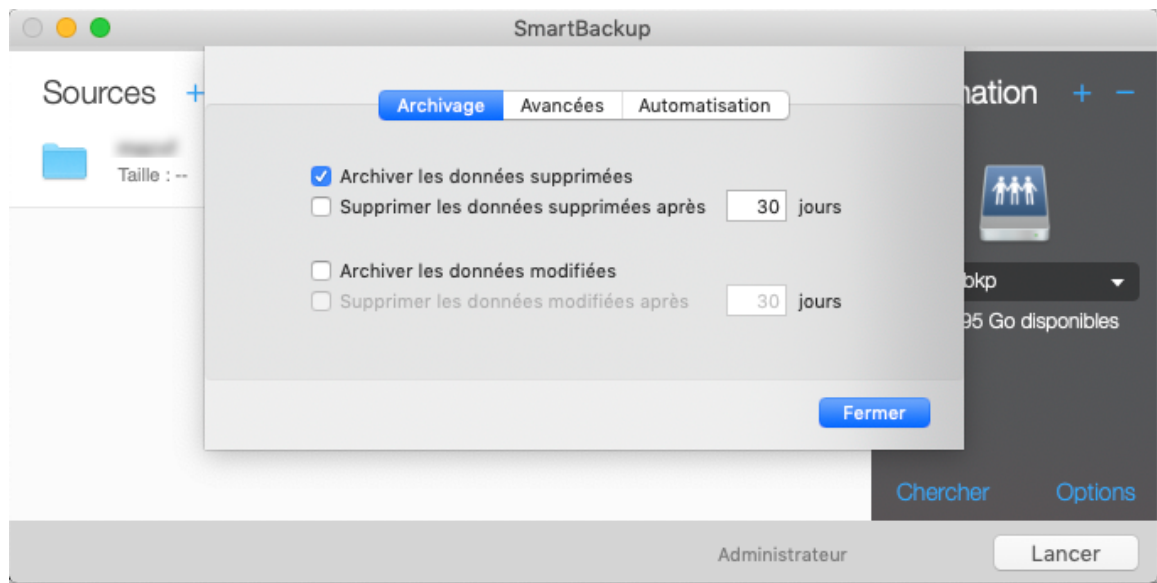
SmartBackup

Sources +

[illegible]
Taille : --

Archivage | Avancées | Automatisation

Archiver les données supprimées
Supprimer les données supprimées après 30 jours

Archiver les données modifiées
Supprimer les données modifiées après 30 jours

Fermer

nation + −

bkp
95 Go disponibles

Chercher Options

Administrateur

Lancer